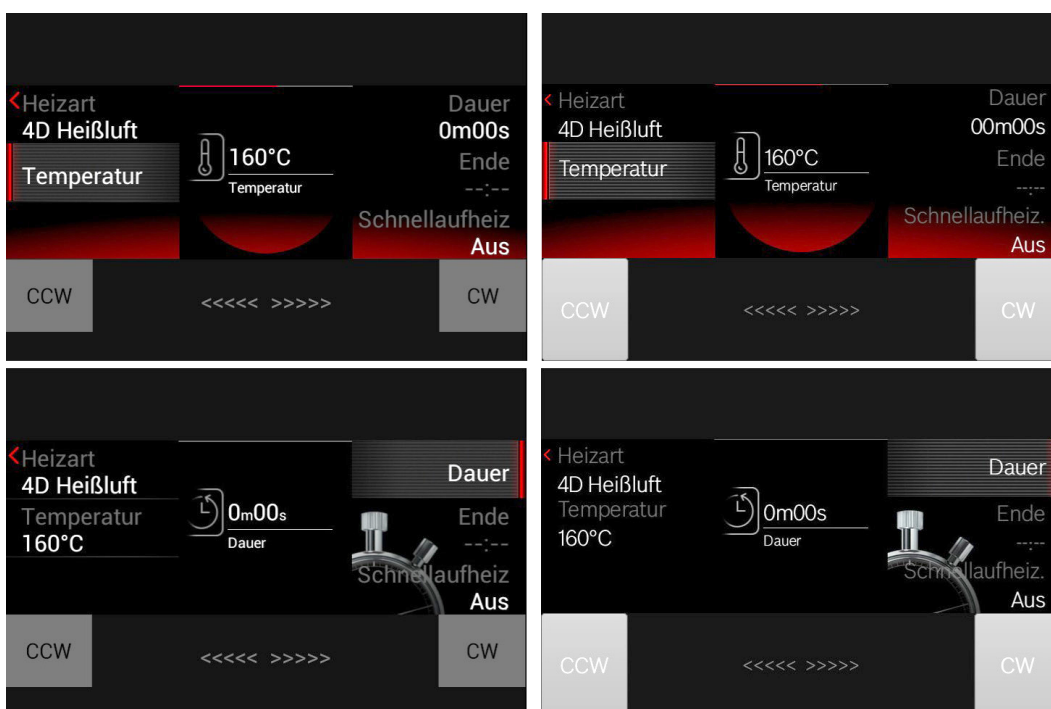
Heizart
4D Heißluft
Temperatur
160°C
Temperatur
Dauer
0m00s
Ende
--:--
Schnellaufheiz
Aus
CCW
<<<<< >>>>>
CW

Heizart
4D Heißluft
Temperatur
160°C
Temperatur
Dauer
00m00s
Ende
--:--
Schnellaufheiz.
Aus
CCW
<<<<< >>>>>
CW

Heizart
4D Heißluft
Temperatur
160°C
0m00s
Dauer
Dauer
Ende
--:--
Schnellaufheiz
Aus
CCW
<<<<< >>>>>
CW

Heizart
4D Heißluft
Temperatur
160°C
0m00s
Dauer
Dauer
Ende
--:--
Schnellaufheiz.
Aus
CCW
<<<<< >>>>>
CW